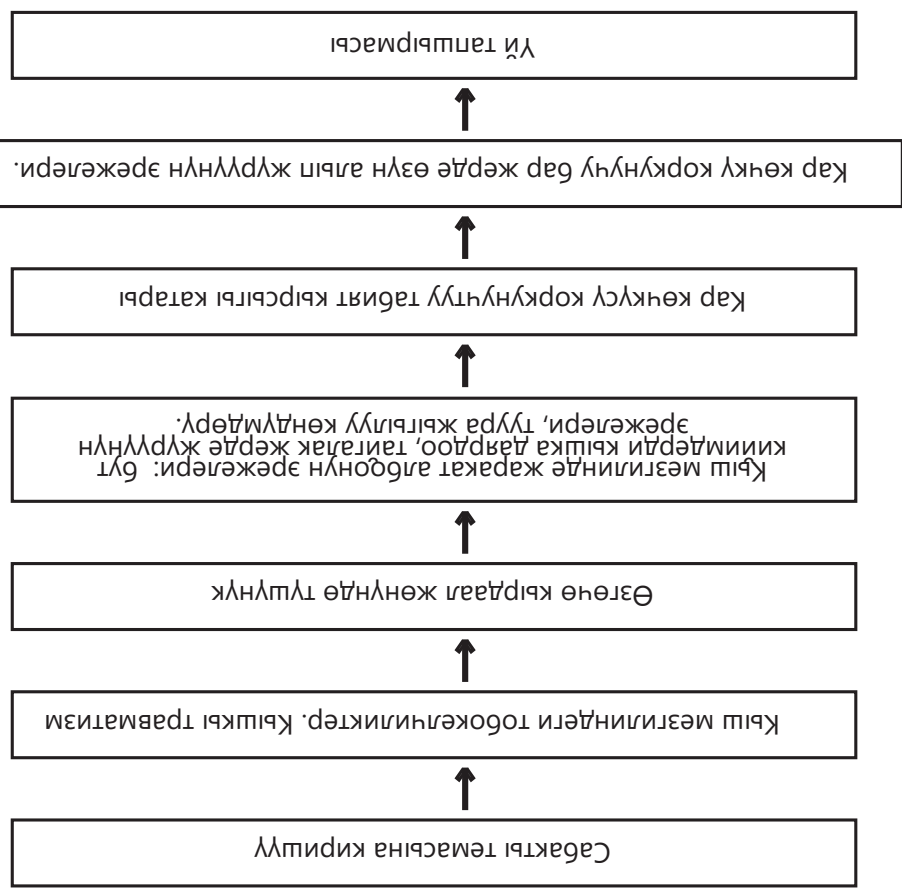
Сабакты темасына киришүү

Кыш мезгилиндеги тобокелдиктер. Кышкы травматизм

Өзгөчө кырдаал жөнүндө түшүнүк

Кыш мезгилинде жаракат албоонун эрежелери: бут кийимдерди кышка даярдоо, тайгалак жерде жүрүүнүн эрежелери, туура жыгылууну көндүмдөрү.

Кар көчкүсү коркунучтуу табият кырсыгы катары

Кар көчкү коркунучу бар жерде өзүн алып жүрүүнүн эрежелери.

Үй тапшырмасы